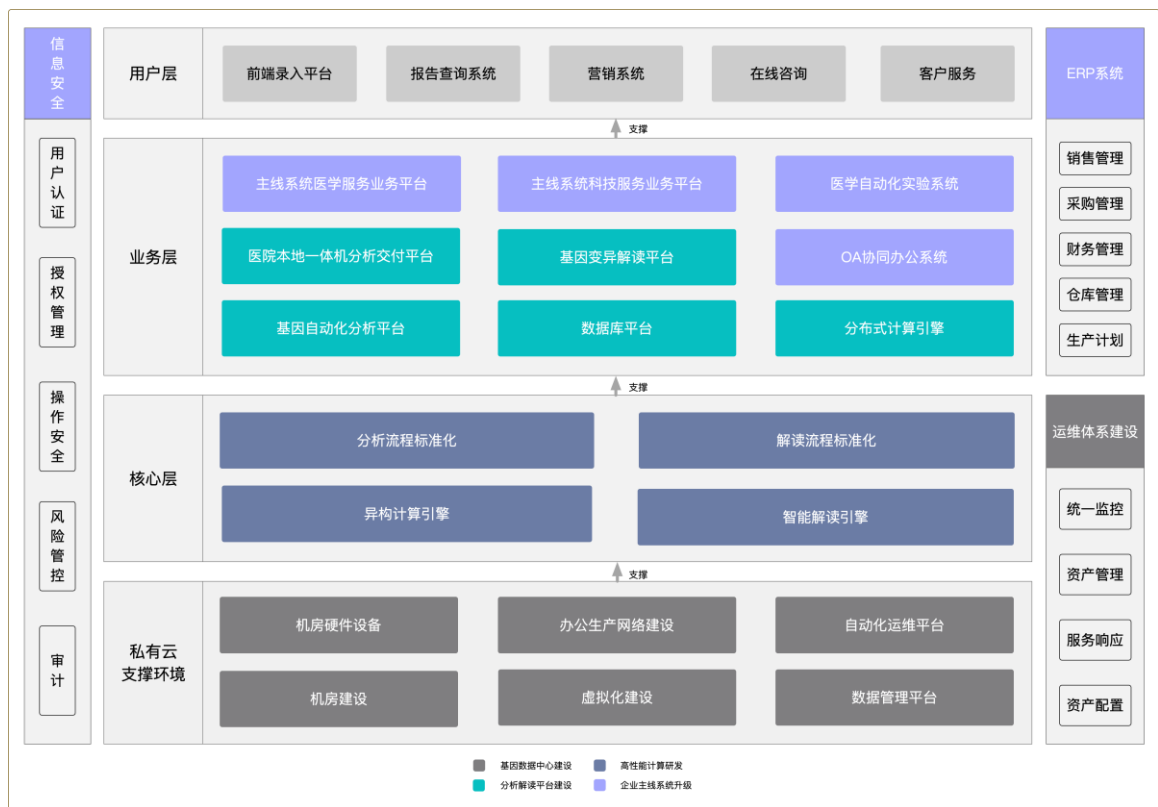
信息安全

用户认证

授权管理

操作安全

风险管控

审计

用户层

前端录入平台

报告查询系统

营销系统

在线咨询

客户服务

支撑

业务层

主线系统医学服务业务平台

主线系统科技服务业务平台

医学自动化实验系统

医院本地一体机分析交付平台

基因变异解读平台

OA协同办公系统

基因自动化分析平台

数据库平台

分布式计算引擎

支撑

核心层

分析流程标准化

解读流程标准化

异构计算引擎

智能解读引擎

支撑

私有云支撑环境

机房硬件设备

办公生产网络建设

自动化运维平台

机房建设

虚拟化建设

数据管理平台

ERP系统

销售管理

采购管理

财务管理

仓库管理

生产计划

运维体系建设

统一监控

资产管理

服务响应

资产配置

基因数据中心建设

高性能计算研发

分析解读平台建设

企业主线系统升级